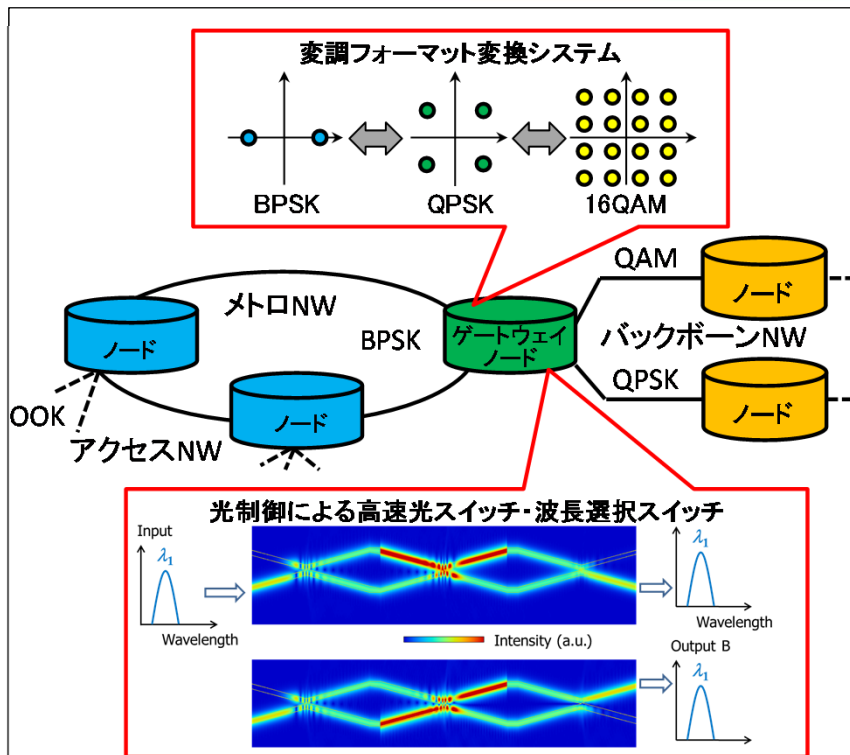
変調フォーマット変換システム

BPSK

QPSK

16QAM

メトロNW

BPSK

ゲートウェイノード

QAM

ノード

バックボーンNW

QPSK

ノード

ノード

ノード

OOK

アクセスNW

光制御による高速光スイッチ・波長選択スイッチ

Input

$\lambda_1$

Wavelength

Intensity (a.u.)

$\lambda_1$

Wavelength

Output B

$\lambda_1$